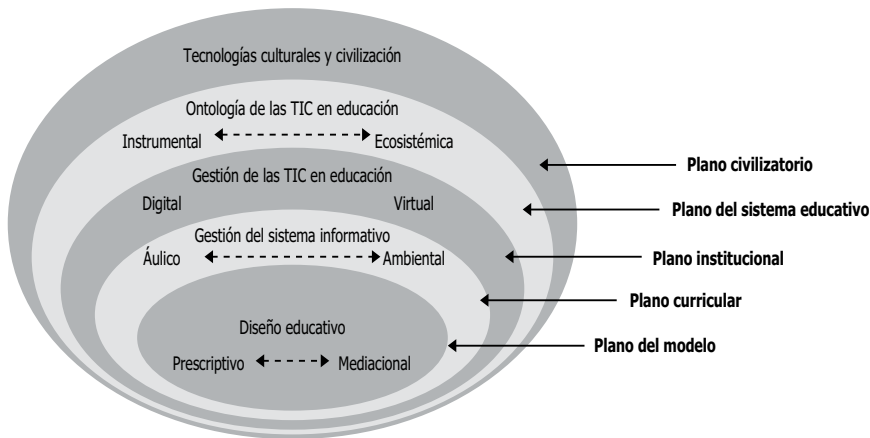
Tecnologías culturales y civilización

Ontología de las TIC en educación

Instrumental Ecosistémica

Gestión de las TIC en educación

Digital Virtual

Gestión del sistema informativo

Áulico Ambiental

Diseño educativo

Prescriptivo Mediacional

Plano civilizatorio

Plano del sistema educativo

Plano institucional

Plano curricular

Plano del modelo